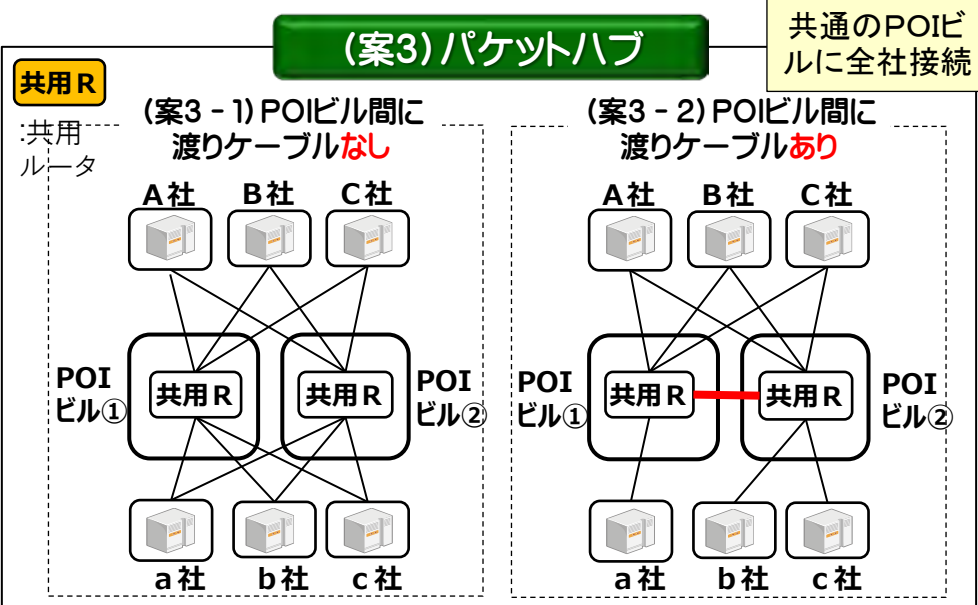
(案3) パケットハブ

共通のPOIビルに全社接続

共用R
:共用ルータ

(案3 - 1) POIビル間に渡りケーブルなし

A社 B社 C社

POI ビル①
共用R

共用R
POI ビル②

a社 b社 c社

(案3 - 2) POIビル間に渡りケーブルあり

A社 B社 C社

POI ビル①
共用R

共用R
POI ビル②

a社 b社 c社